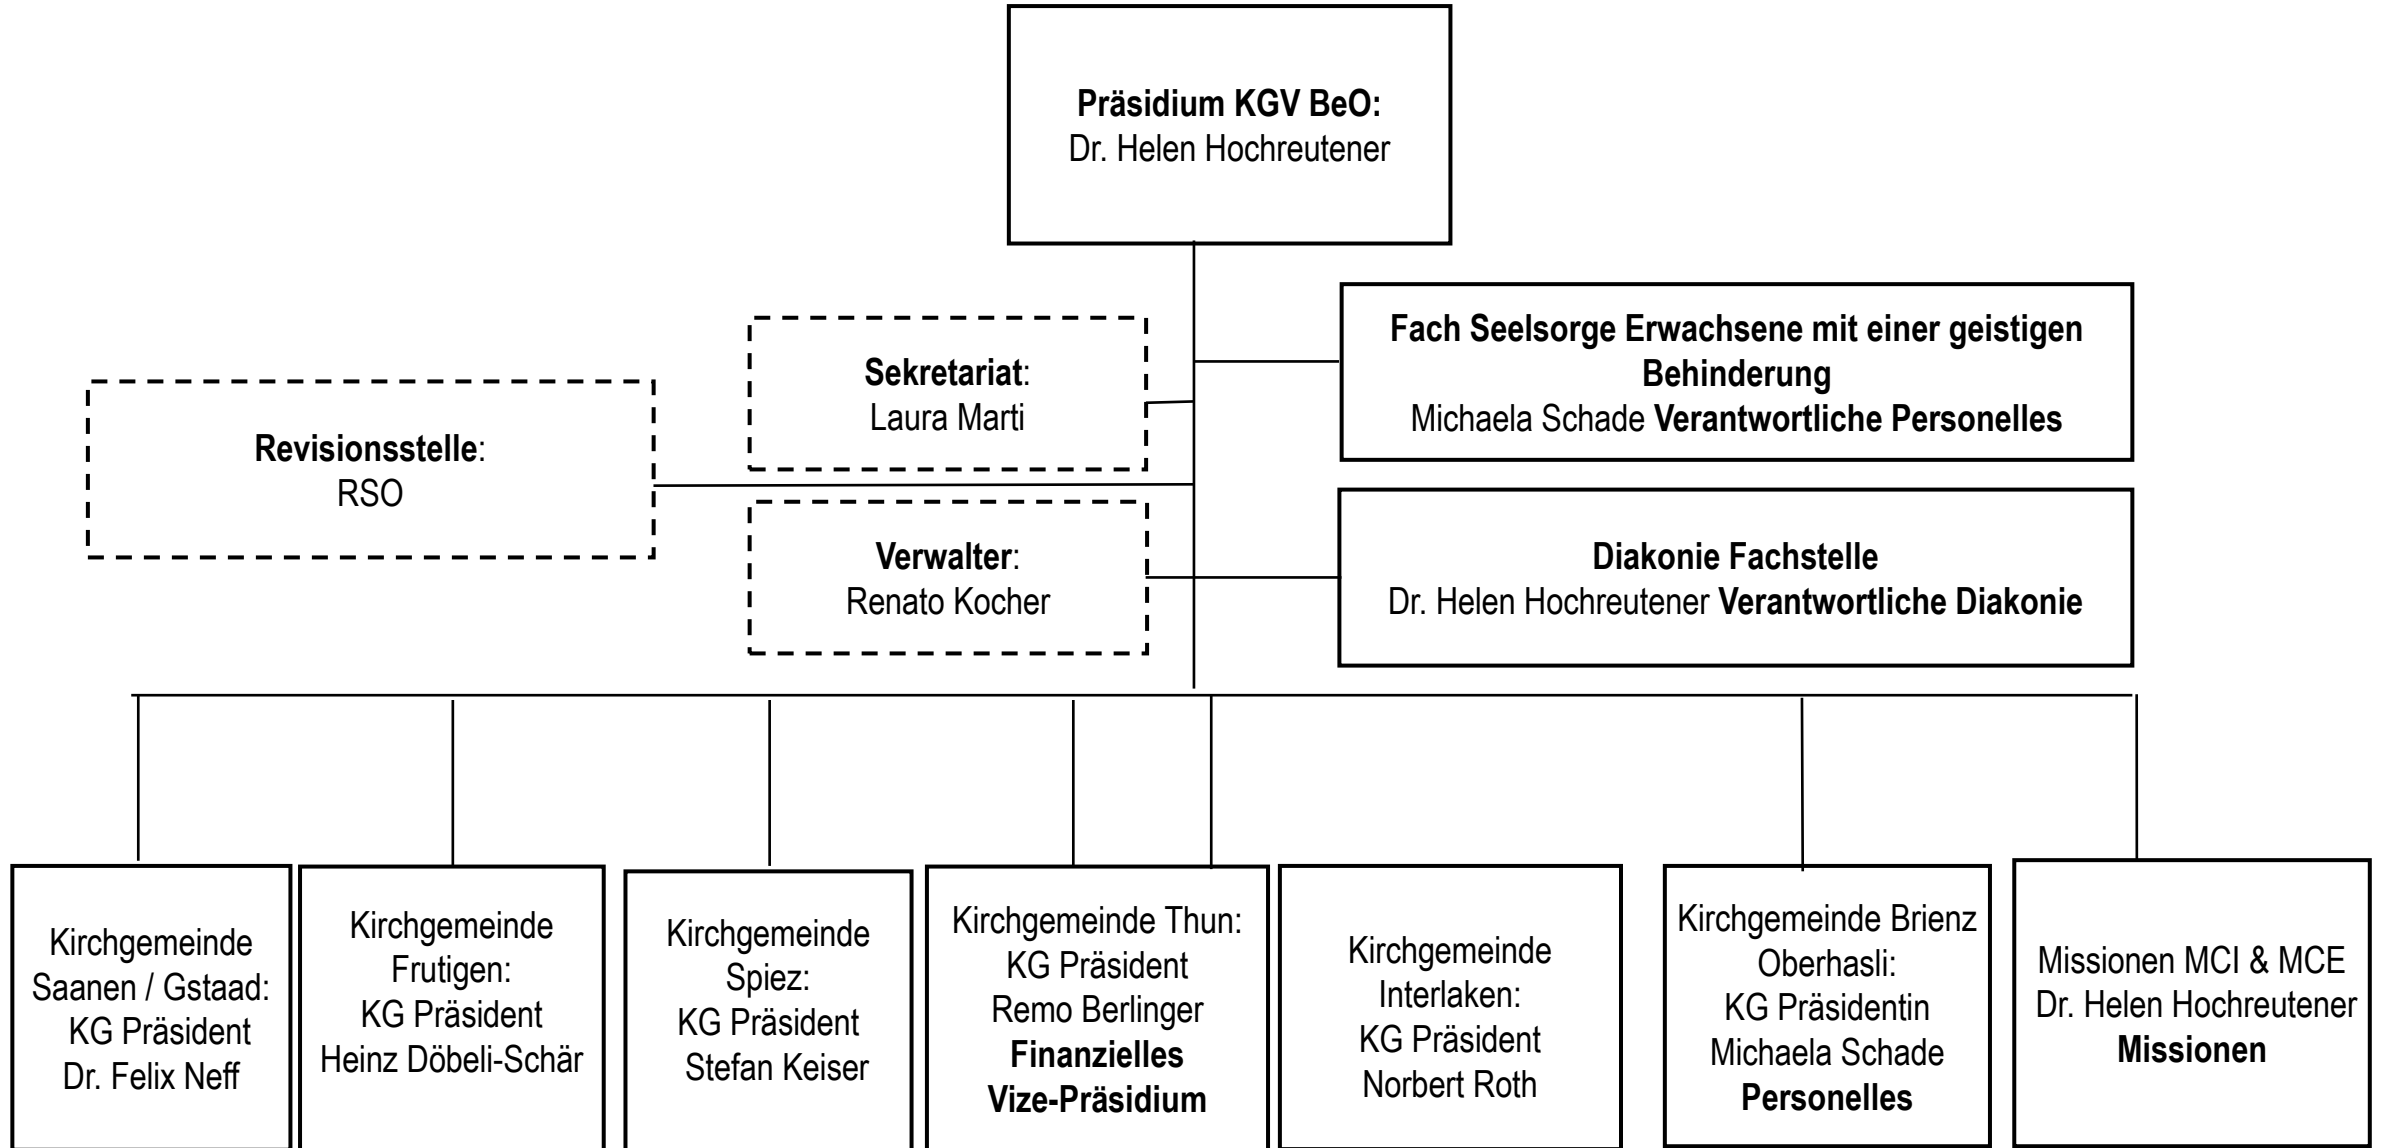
Präsidium KGV BeO:
Dr. Helen Hochreutener

Revisionsstelle:
RSO

Sekretariat:
Laura Marti

Verwalter:
Renato Kocher

Fach Seelsorge Erwachsene mit einer geistigen Behinderung
Michaela Schade Verantwortliche Personelles

Diakonie Fachstelle
Dr. Helen Hochreutener Verantwortliche Diakonie

Kirchgemeinde Saanen / Gstaad:
KG Präsident
Dr. Felix Neff

Kirchgemeinde Frutigen:
KG Präsident
Heinz Döbeli-Schär

Kirchgemeinde Spiez:
KG Präsident
Stefan Keiser

Kirchgemeinde Thun:
KG Präsident
Remo Berlinger
Finanzielles
Vize-Präsidium

Kirchgemeinde Interlaken:
KG Präsident
Norbert Roth

Kirchgemeinde Brienz Oberhasli:
KG Präsidentin
Michaela Schade
Personelles

Missionen MCI & MCE
Dr. Helen Hochreutener
Missionen